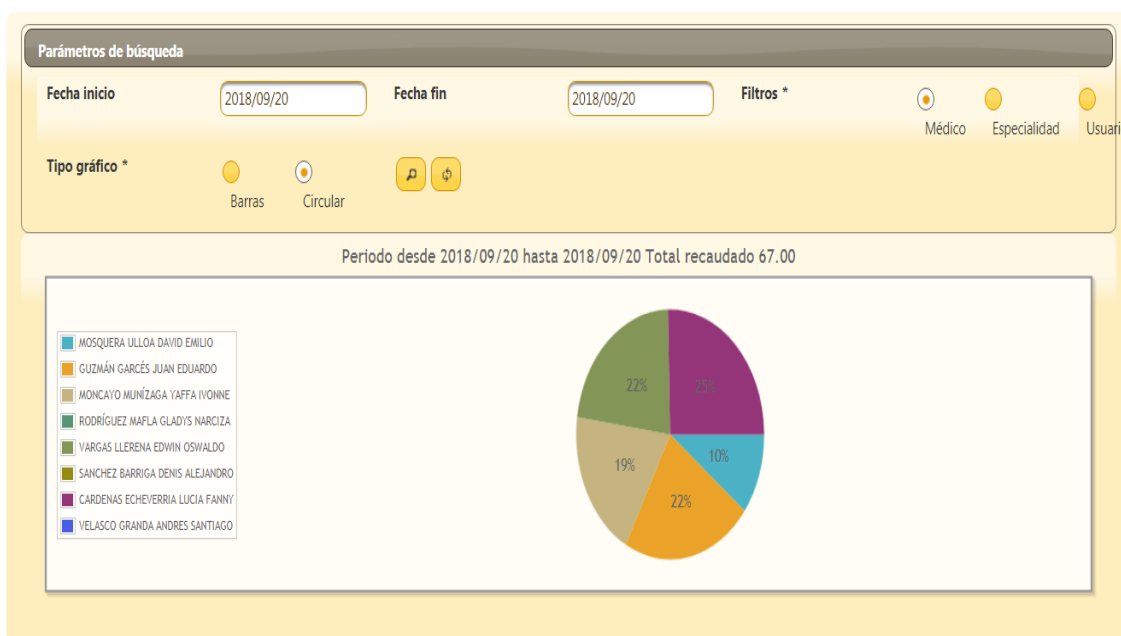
Parámetros de búsqueda

Fecha inicio 2018/09/20 Fecha fin 2018/09/20 Filtros *

Médico Especialidad Usuari

Tipo gráfico *

Barras Circular

Periodo desde 2018/09/20 hasta 2018/09/20 Total recaudado 67.00

MOSQUERA ULLOA DAVID EMILIO
GUZMÁN GARCÉS JUAN EDUARDO
MONCAYO MUNÍZAGA YAFFA IVONNE
RODRÍGUEZ MAFLA GLADYS NARCIZA
VARGAS LLERENA EDWIN OSWALDO
SANCHEZ BARRIGA DENIS ALEJANDRO
CARDENAS ECHEVERRIA LUCIA FANNY
VELASCO GRANDA ANDRES SANTIAGO

22%
25%
19%
10%
22%